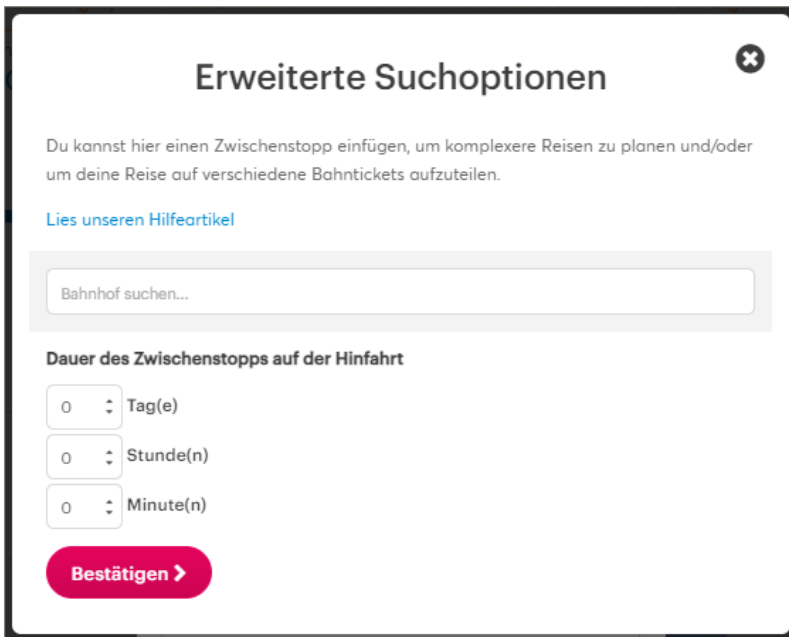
Erweiterte Suchoptionen

Du kannst hier einen Zwischenstopp einfügen, um komplexere Reisen zu planen und/oder um deine Reise auf verschiedene Bahntickets aufzuteilen.

Lies unseren Hilfeartikel

Bahnhof suchen...

Dauer des Zwischenstopps auf der Hinfahrt

0 Tag(e)

0 Stunde(n)

0 Minute(n)

Bestätigen >